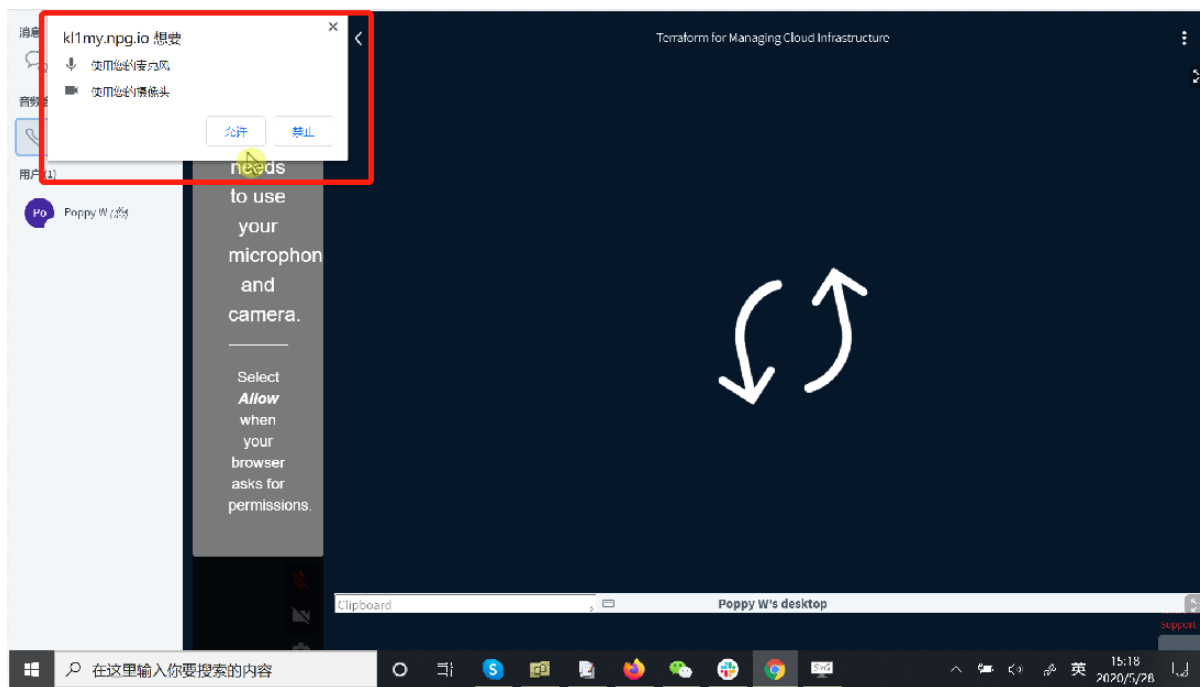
消息

音频

用户 (1)

Po Poppy W (我)

kl1my.npg.io 想要
使用您的麦克风
使用您的摄像头
允许 禁止

needs to use your microphon and camera.

Select *Allow* when your browser asks for permissions.

Terraform for Managing Cloud Infrastructure

Clipboard

Poppy W's desktop

Support

在这里输入你要搜索的内容

英 15:18 2020/5/28